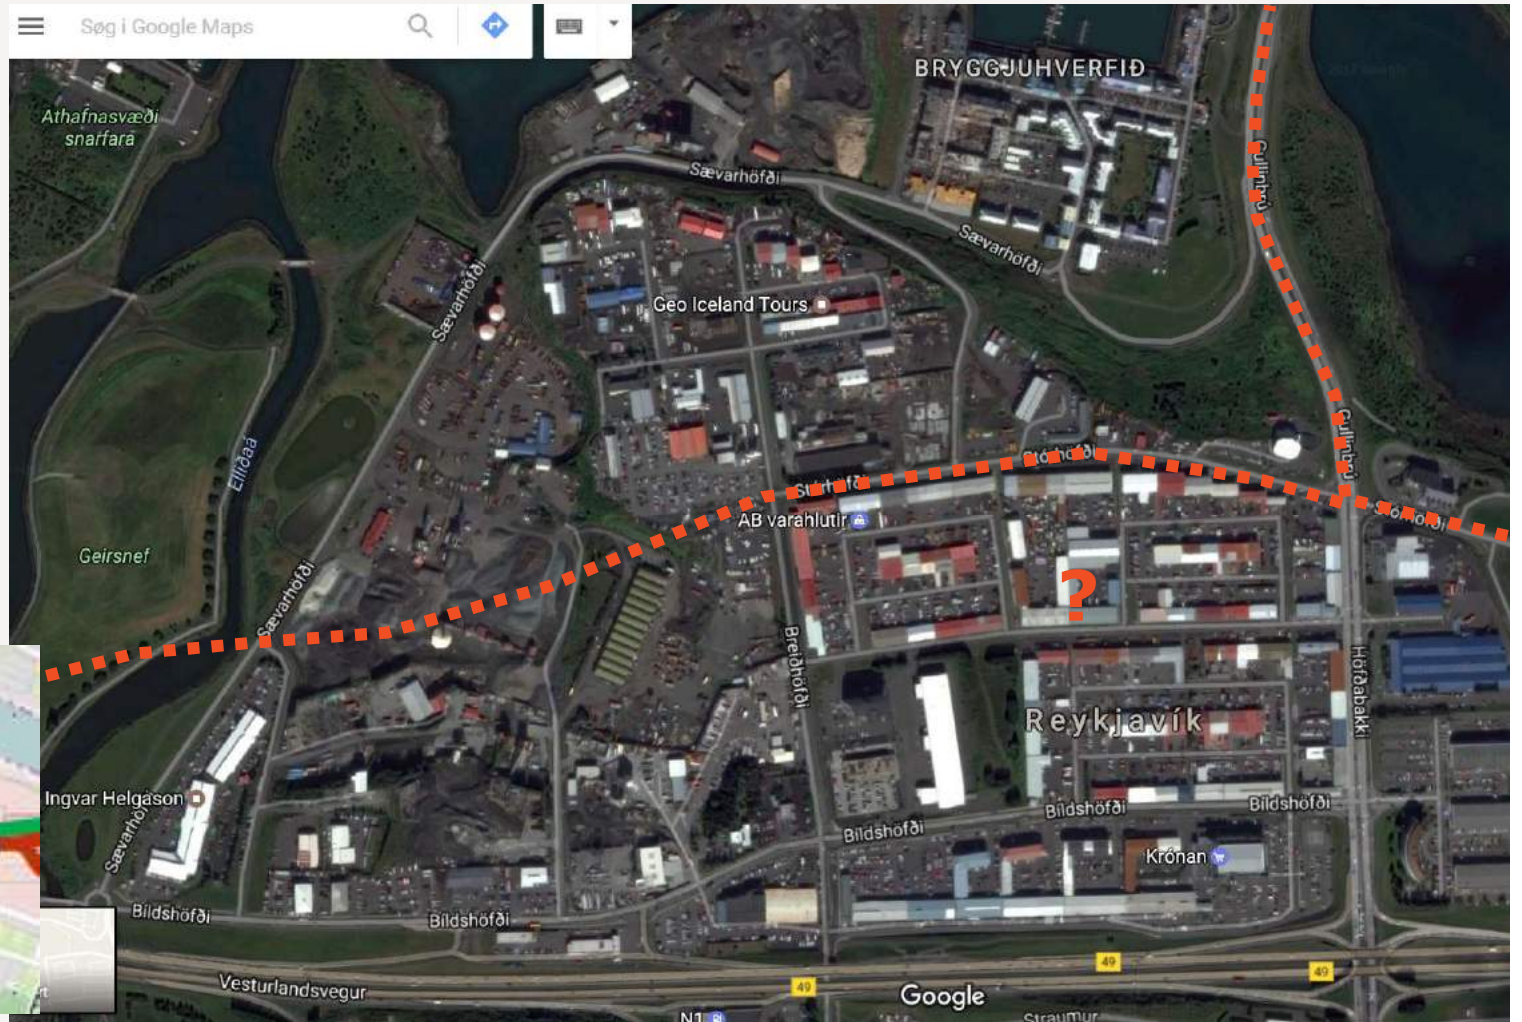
Søg i Google Maps

BRYGGJUHVERFIÐ

Athafnasvæði snarfara

Sævarhöfði

Sævarhöfði

Sævarhöfði

Gullinbrú

Geo Iceland Tours

Stórhöfði

Stórhöfði

Gullinbrú

Elliðaá

AB varahlutir

Geirsnef

Sævarhöfði

?

Stórhöfði

Breiðhöfði

Höfðabakki

Reykjavík

Ingvar Helgason

Sævarhöfði

Bíldshöfði

Bíldshöfði

Bíldshöfði

Krónan

Bíldshöfði

Bíldshöfði

Vesturlandsvegur

49

49

49

Google

N1

Straumur